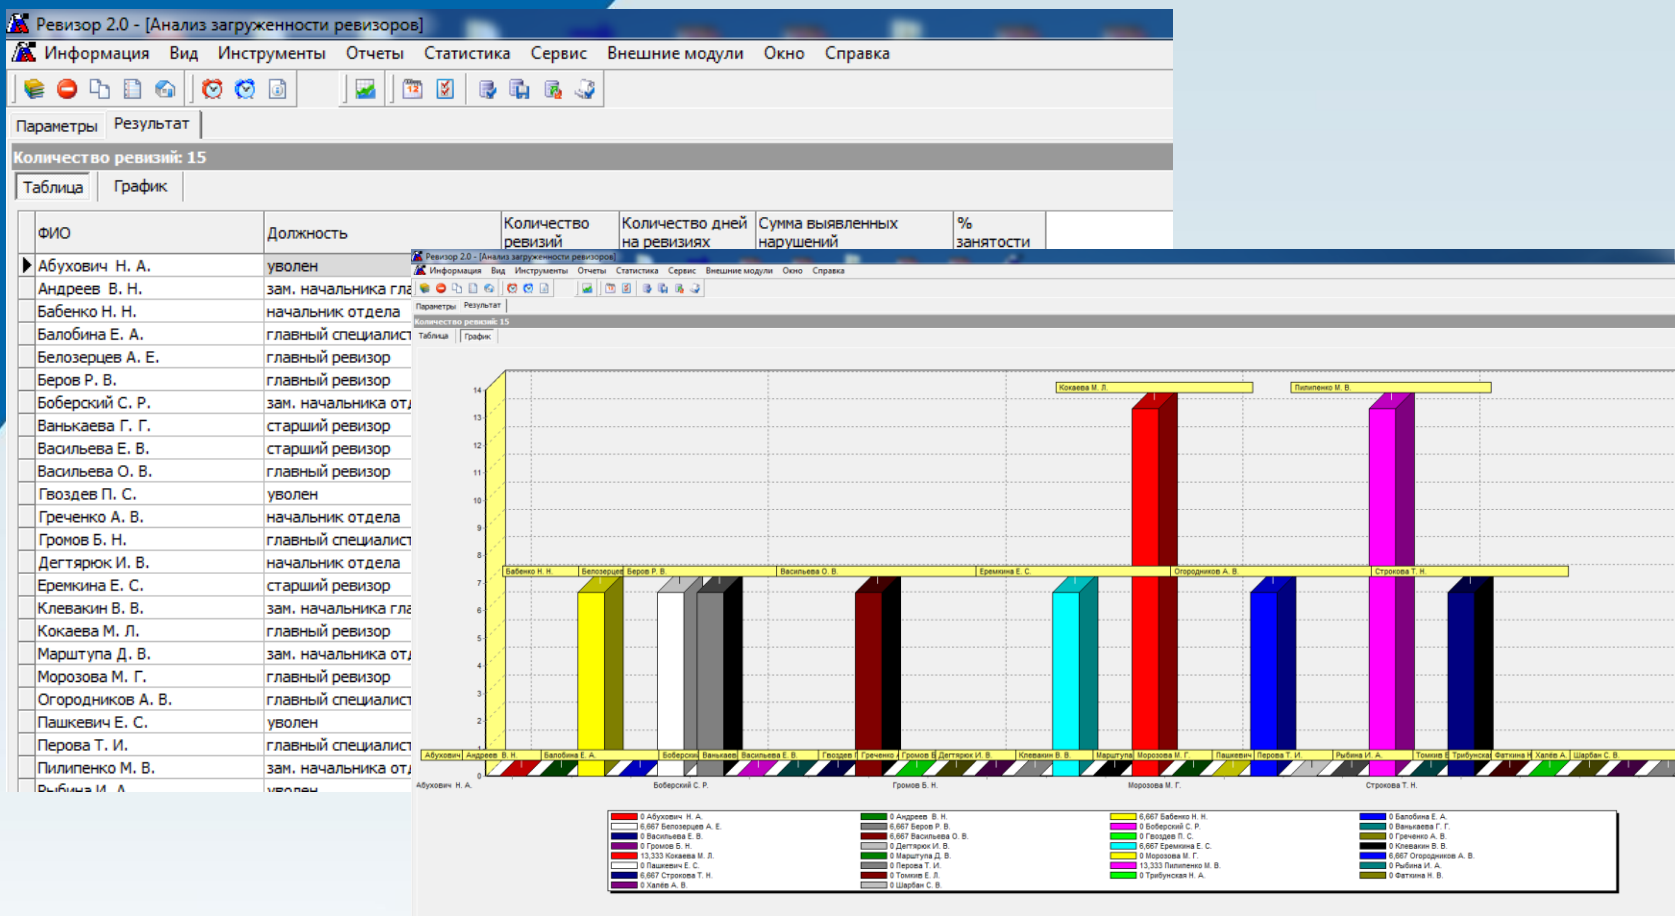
Ревизор 2.0 - [Анализ загруженности ревизоров]

Информация Вид Инструменты Отчеты Статистика Сервис Внешние модули Окно Справка

Параметры Результат

Количество ревизий: 15

Таблица График

| | ФИО | Должность | Количество ревизий | Количество дней на ревизиях | Сумма выявленных нарушений | % занятости |
|---|---|---|---|---|---|---|
| ▶ | Абухович Н. А. | уволен | | | | |
| | Андреев В. Н. | зам. начальника гла | | | | |
| | Бабенко Н. Н. | начальник отдела | | | | |
| | Балобина Е. А. | главный специалист | | | | |
| | Белозерцев А. Е. | главный ревизор | | | | |
| | Беров Р. В. | главный ревизор | | | | |
| | Боберский С. Р. | зам. начальника от | | | | |
| | Ванькаева Г. Г. | старший ревизор | | | | |
| | Васильева Е. В. | старший ревизор | | | | |
| | Васильева О. В. | главный ревизор | | | | |
| | Гвоздев П. С. | уволен | | | | |
| | Греченко А. В. | начальник отдела | | | | |
| | Громов Б. Н. | главный специалист | | | | |
| | Дегтярюк И. В. | начальник отдела | | | | |
| | Еремкина Е. С. | старший ревизор | | | | |
| | Клевакин В. В. | зам. начальника гла | | | | |
| | Кокаева М. Л. | главный ревизор | | | | |
| | Марштупа Д. В. | зам. начальника от | | | | |
| | Морозова М. Г. | главный ревизор | | | | |
| | Огородников А. В. | главный специалист | | | | |
| | Пашкевич Е. С. | уволен | | | | |
| | Перова Т. И. | главный специалист | | | | |
| | Пилипенко М. В. | зам. начальника от | | | | |
| | Рыбина И. А. | уволен | | | | |

Ревизор 2.0 - [Анализ загруженности ревизоров]

Информация Вид Инструменты Отчеты Статистика Сервис Внешние модули Окно Справка

Параметры Результат

Количество ревизий: 15

Таблица График

14 13 12 11 10 9 8 7 6 5 4 3 2 1 0

Кокаева М. Л. Пилипенко М. В.

Бабенко Н. Н. Белозерцев Беров Р. В. Васильева О. В. Еремкина Е. С. Огородников А. В. Строкова Т. Н.

Абухович Андреев В. Н. Балобина Е. А. Боберский Ванькаев Васильева Е. В. Гвоздев Греченко Громов Б Дегтярюк И. В. Клевакин В. В. Марштупа Морозова М. Г. Пашкевич Перова Т. И. Рыбина И. А. Томкие Трибунская Фаткина Н Халёв А. Шарбан С. В.

Абухович Н. А. Боберский С. Р. Громов Б. Н. Морозова М. Г. Строкова Т. Н.

0 Абухович Н. А.
6,667 Белозерцев А. Е.
0 Васильева Е. В.
0 Громов Б. Н.
13,333 Кокаева М. Л.
0 Пашкевич Е. С.
6,667 Строкова Т. Н.
0 Халёв А. В.
0 Андреев В. Н.
6,667 Беров Р. В.
6,667 Васильева О. В.
0 Дегтярюк И. В.
0 Марштупа Д. В.
0 Перова Т. И.
0 Томкие Е. Л.
0 Шарбан С. В.
6,667 Бабенко Н. Н.
0 Боберский С. Р.
0 Гвоздев П. С.
6,667 Еремкина Е. С.
0 Морозова М. Г.
13,333 Пилипенко М. В.
0 Трибунская Н. А.
0 Балобина Е. А.
0 Ванькаева Г. Г.
0 Греченко А. В.
0 Клевакин В. В.
6,667 Огородников А. В.
0 Рыбина И. А.
0 Фаткина Н. В.